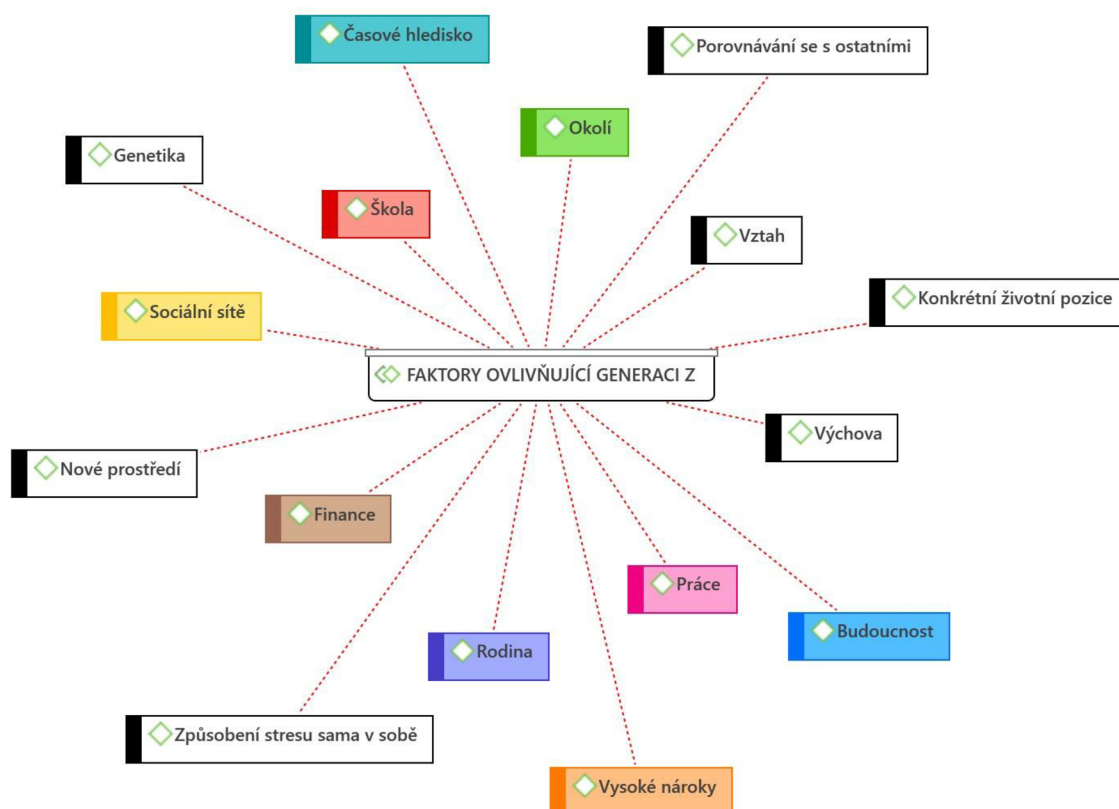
Časové hledisko

Porovnávání se s ostatními

Okolí

Genetika

Škola

Vztah

Sociální sítě

Konkrétní životní pozice

FAKTORY OVLIVŇUJÍCÍ GENERACI Z

Výchova

Nové prostředí

Finance

Práce

Budoucnost

Rodina

Způsobení stresu sama v sobě

Vysoké nároky